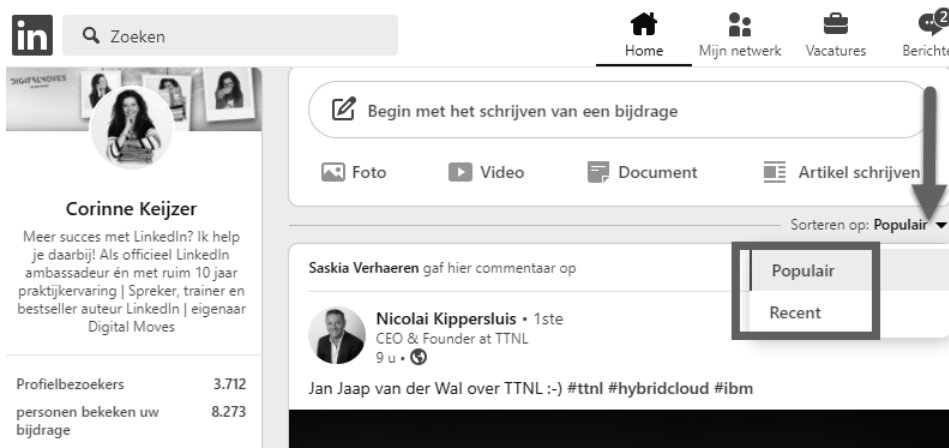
in Zoeken

Home Mijn netwerk Vacatures Berichte 2

DIGITALMOVES

Begin met het schrijven van een bijdrage

Foto Video Document Artikel schrijven

Corinne Keijzer

Meer succes met LinkedIn? Ik help je daarbij! Als officieel LinkedIn ambassadeur én met ruim 10 jaar praktijkervaring | Spreker, trainer en bestseller auteur LinkedIn | eigenaar Digital Moves

Sorteren op: Populair

Saskia Verhaeren gaf hier commentaar op

Populair

Recent

Nicolai Kippersluis • 1ste
CEO & Founder at TTNL
9 u •

Jan Jaap van der Wal over TTNL :-) #ttnl #hybridcloud #ibm

| | |
|---|---|
| Profielbezoekers | 3.712 |
| personen bekeken uw bijdrage | 8.273 |